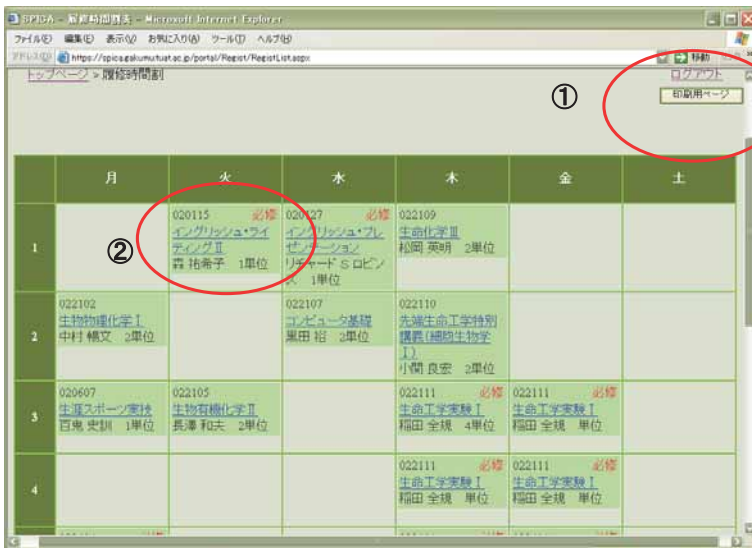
SPICA - 履修時間割表 - Microsoft Internet Explorer

ファイル(F) 編集(E) 表示(V) お気に入り(A) ツール(T) ヘルプ(H)

アドレス(D) https://spica.gakumu.tuat.ac.jp/portal/Regist/RegistList.aspx 移動

トップページ > 履修時間割

ログアウト

①

印刷用ページ

②

| | 月 | 火 | 水 | 木 | 金 | 土 |
|---|---|---|---|---|---|---|
| 1 | | 020115 必修 イングリッシュ・ライティングⅡ 森 祐希子 1単位 | 020127 必修 イングリッシュ・プレゼンテーション リチャード S ロビンズ 1単位 | 022109 生命化学Ⅲ 松岡 英明 2単位 | | |
| 2 | 022102 生物物理化学Ⅰ 中村 暢文 2単位 | | 022107 コンピュータ基礎 黒田 裕 2単位 | 022110 先端生命工学特別講義(細胞生物学Ⅰ) 小関 良宏 2単位 | | |
| 3 | 020607 生涯スポーツ実技 百鬼 史訓 1単位 | 022105 生物有機化学Ⅱ 長澤 和夫 2単位 | | 022111 必修 生命工学実験Ⅰ 稲田 全規 4単位 | 022111 必修 生命工学実験Ⅰ 稲田 全規 単位 | |
| 4 | | | | 022111 必修 生命工学実験Ⅰ 稲田 全規 単位 | 022111 必修 生命工学実験Ⅰ 稲田 全規 単位 | |